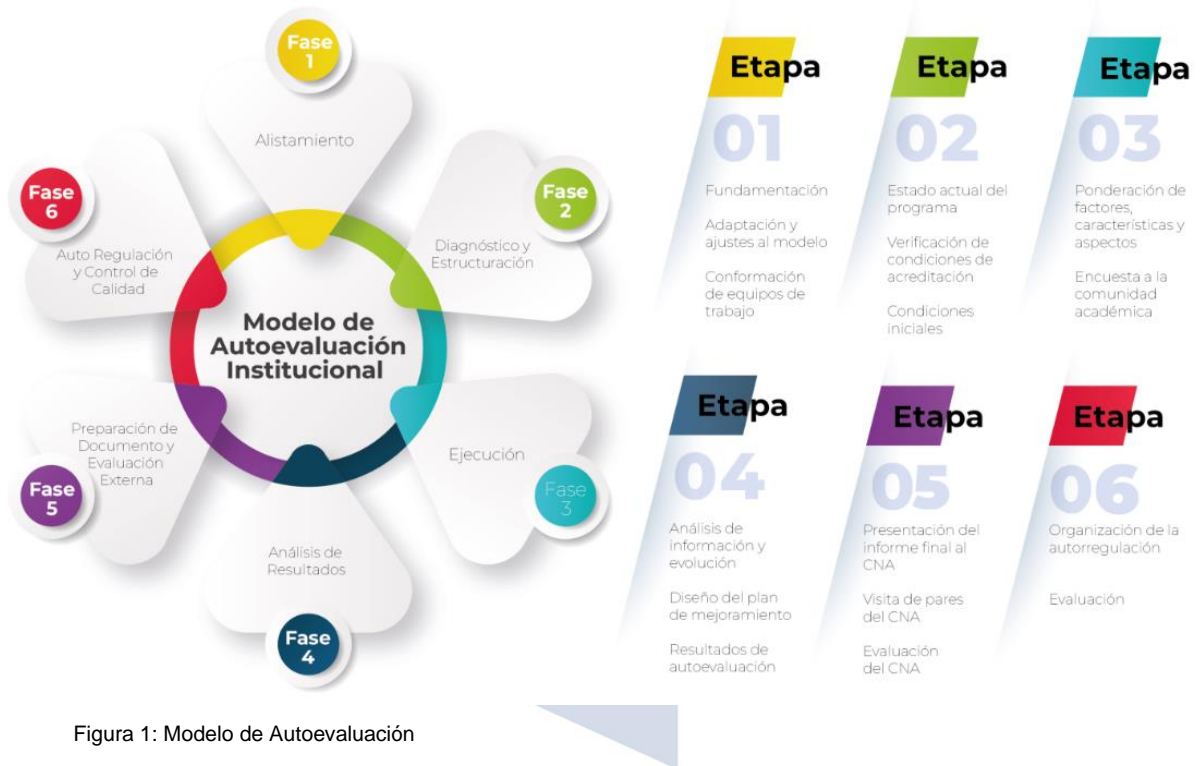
Fase 1

Alistamiento

Fase 2

Diagnóstico y Estructuración

Fase 3

Ejecución

Fase 4

Análisis de Resultados

Fase 5

Preparación de Documento y Evaluación Externa

Fase 6

Auto Regulación y Control de Calidad

Modelo de Autoevaluación Institucional

Etapa 01

Fundamentación

Adaptación y ajustes al modelo

Conformación de equipos de trabajo

Etapa 02

Estado actual del programa

Verificación de condiciones de acreditación

Condiciones iniciales

Etapa 03

Ponderación de factores, características y aspectos

Encuesta a la comunidad académica

Etapa 04

Análisis de información y evolución

Diseño del plan de mejoramiento

Resultados de autoevaluación

Etapa 05

Presentación del informe final al CNA

Visita de pares del CNA

Evaluación del CNA

Etapa 06

Organización de la autorregulación

Evaluación

Figura 1: Modelo de Autoevaluación